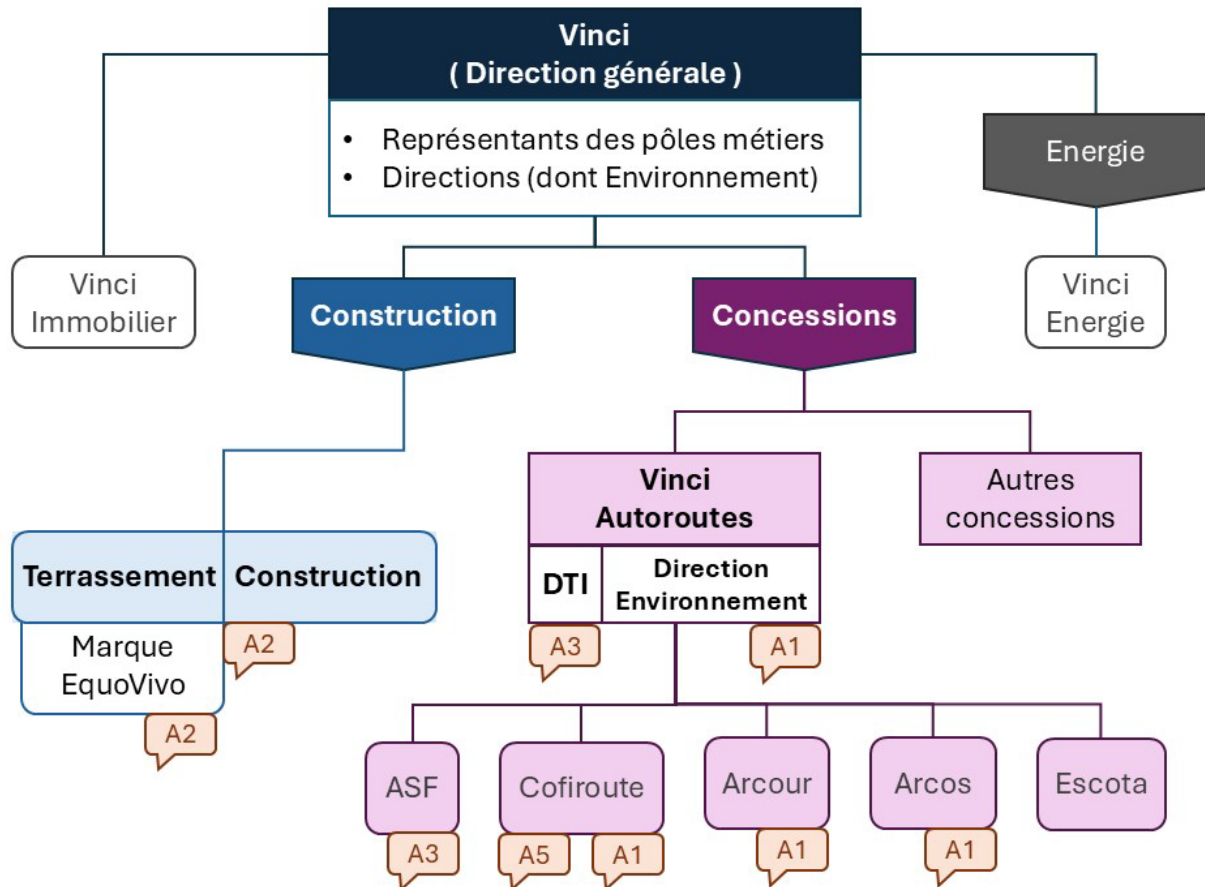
Vinci
( Direction générale )

• Représentants des pôles métiers
• Directions (dont Environnement)

Energie

Vinci Immobilier

Construction

Concessions

Vinci Energie

Vinci Autoroutes

DTI

Direction Environnement

Autres concessions

Terrassement

Construction

Marque EquoVivo

A2

A2

A3

A1

ASF

Cofiroute

Arcour

Arcos

Escota

A3

A5

A1

A1

A1